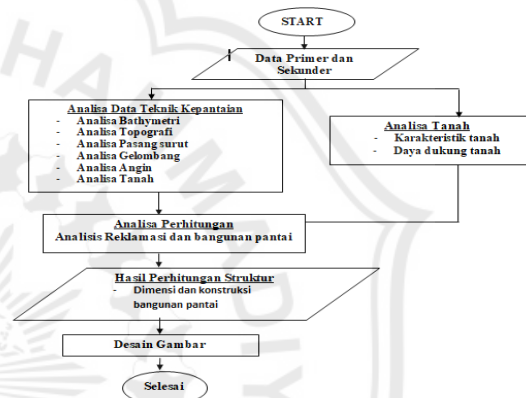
START

Data Primer dan Sekunder

Analisa Data Teknik Kepantaian
- Analisa Bathymetri
- Analisa Topografi
- Analisa Pasang surut
- Analisa Gelombang
- Analisa Angin
- Analisa Tanah

Analisa Tanah
- Karakteristik tanah
- Daya dukung tanah

Analisa Perhitungan
Analisis Reklamasi dan bangunan pantai

Hasil Perhitungan Struktur
- Dimensi dan konstruksi bangunan pantai

Desain Gambar

Selesai